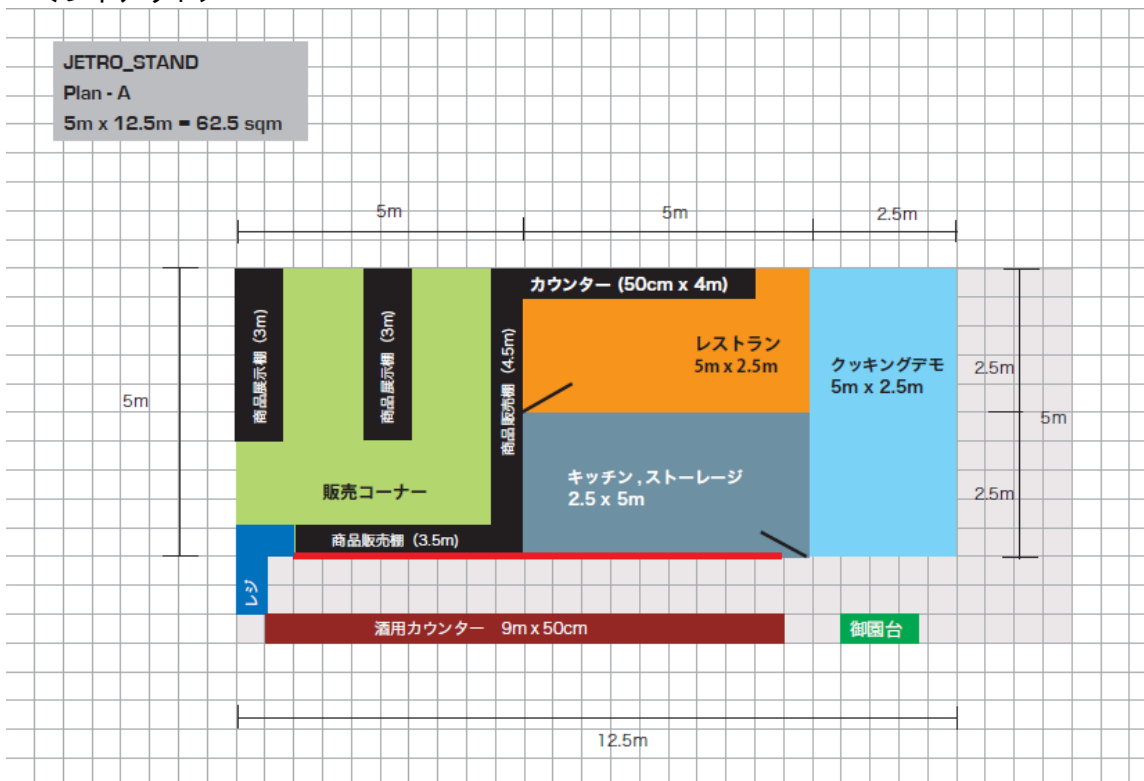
JETRO_STAND
Plan - A
5m x 12.5m = 62.5 sqm

5m
5m
2.5m

5m

商品展示棚（3m）
商品展示棚（3m）
商品販売棚（4.5m）

カウンター（50cm x 4m）

レストラン
5m x 2.5m

クッキングデモ
5m x 2.5m

2.5m
5m
2.5m

販売コーナー

キッチン，ストーレージ
2.5 x 5m

商品販売棚（3.5m）

レジ

酒用カウンター 9m x 50cm

御園台

12.5m